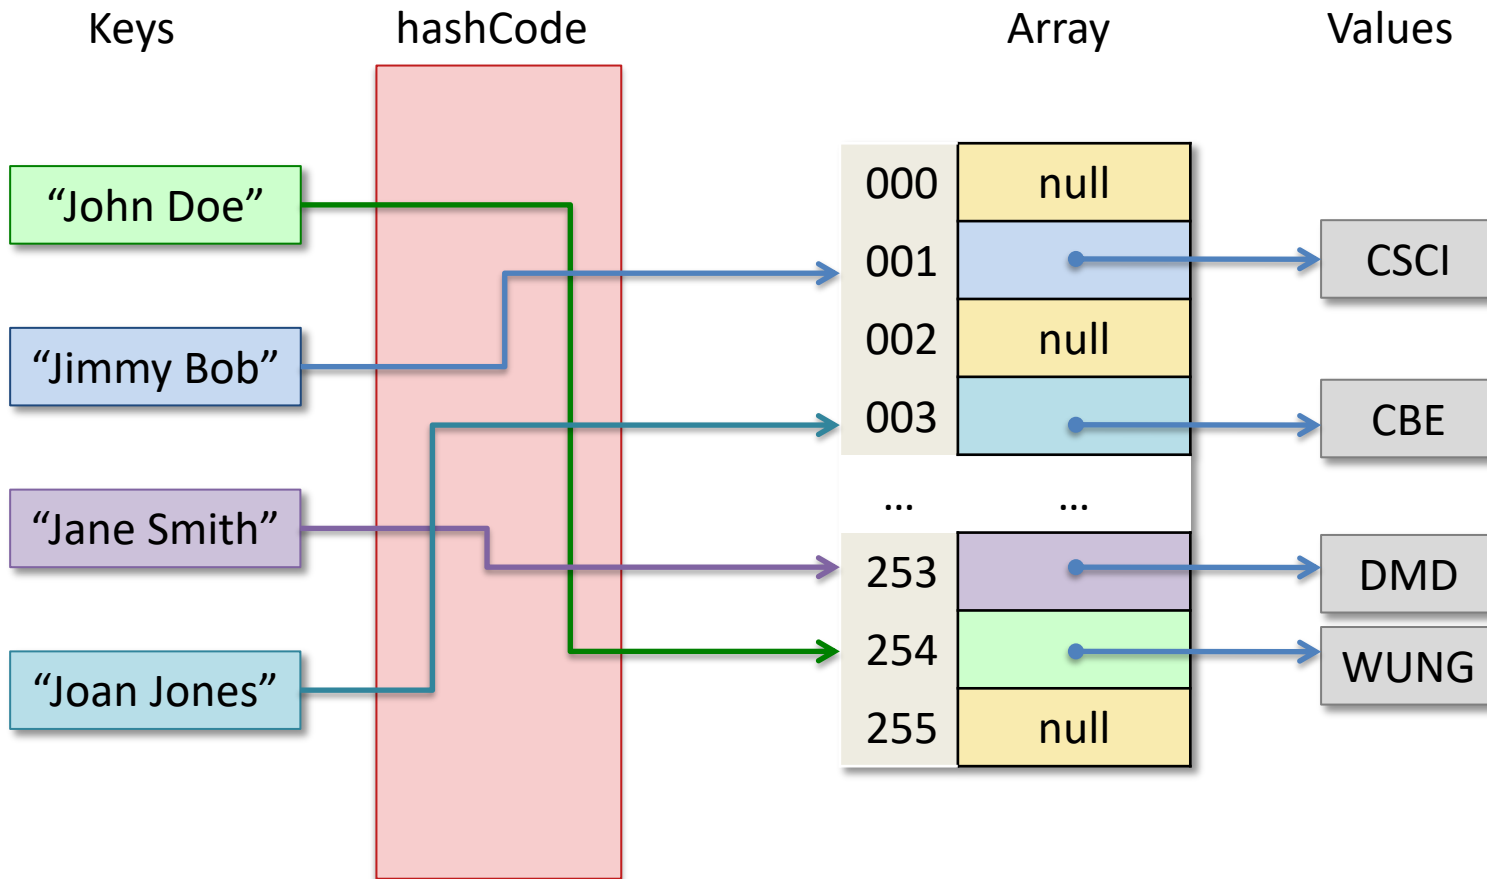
Keys

hashCode

Array

Values

“John Doe”

“Jimmy Bob”

“Jane Smith”

“Joan Jones”

| | |
|---|---|
| 000 | null |
| 001 | |
| 002 | null |
| 003 | |
| … | … |
| 253 | |
| 254 | |
| 255 | null |

CSCI

CBE

DMD

WUNG